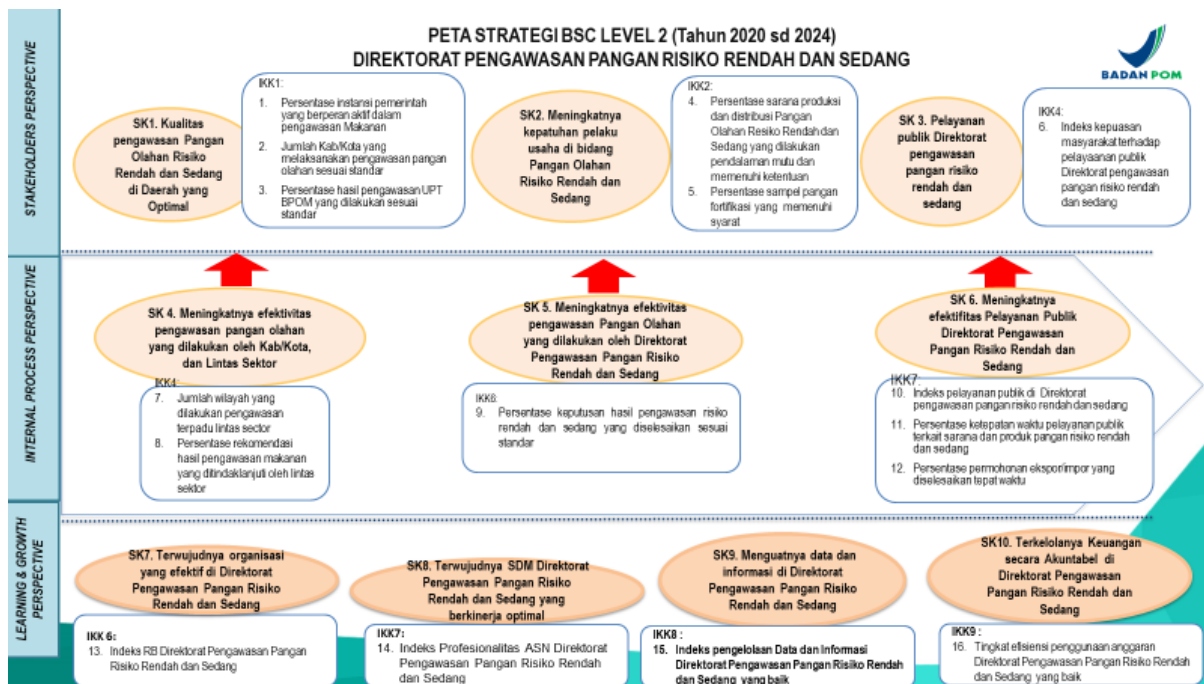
PETA STRATEGI BSC LEVEL 2 (Tahun 2020 sd 2024)
DIREKTORAT PENGAWASAN PANGAN RISIKO RENDAH DAN SEDANG

BADAN POM

STAKEHOLDERS PERSPECTIVE

SK1. Kualitas pengawasan Pangan Olahan Risiko Rendah dan Sedang di Daerah yang Optimal

IKK1:
1. Persentase instansi pemerintah yang berperan aktif dalam pengawasan Makanan
2. Jumlah Kab/Kota yang melaksanakan pengawasan pangan olahan sesuai standar
3. Persentase hasil pengawasan UPT BPOM yang dilakukan sesuai standar

SK2. Meningkatnya kepatuhan pelaku usaha di bidang Pangan Olahan Risiko Rendah dan Sedang

IKK2:
4. Persentase sarana produksi dan distribusi Pangan Olahan Resiko Rendah dan Sedang yang dilakukan pendalaman mutu dan memenuhi ketentuan
5. Persentase sampel pangan fortifikasi yang memenuhi syarat

SK 3. Pelayanan publik Direktorat pengawasan pangan risiko rendah dan sedang

IKK4:
6. Indeks kepuasan masyarakat terhadap pelayanan publik Direktorat pengawasan pangan risiko rendah dan sedang

INTERNAL PROCESS PERSPECTIVE

SK 4. Meningkatnya efektivitas pengawasan pangan olahan yang dilakukan oleh Kab/Kota, dan Lintas Sektor

IKK4:
7. Jumlah wilayah yang dilakukan pengawasan terpadu lintas sector
8. Persentase rekomendasi hasil pengawasan makanan yang ditindaklanjuti oleh lintas sektor

SK 5. Meningkatnya efektivitas pengawasan Pangan Olahan yang dilakukan oleh Direktorat Pengawasan Pangan Risiko Rendah dan Sedang

IKK6:
9. Persentase keputusan hasil pengawasan risiko rendah dan sedang yang diselesaikan sesuai standar

SK 6. Meningkatnya efektifitas Pelayanan Publik Direktorat Pengawasan Pangan Risiko Rendah dan Sedang

IKK7:
10. Indeks pelayanan publik di Direktorat pengawasan pangan risiko rendah dan sedang
11. Persentase ketepatan waktu pelayanan publik terkait sarana dan produk pangan risiko rendah dan sedang
12. Persentase permohonan eksport/impor yang diselesaikan tepat waktu

LEARNING & GROWTH PERSPECTIVE

SK7. Terwujudnya organisasi yang efektif di Direktorat Pengawasan Pangan Risiko Rendah dan Sedang

IKK 6:
13. Indeks RB Direktorat Pengawasan Pangan Risiko Rendah dan Sedang

SK8. Terwujudnya SDM Direktorat Pengawasan Pangan Risiko Rendah dan Sedang yang berkinerja optimal

IKK7:
14. Indeks Profesionalitas ASN Direktorat Pengawasan Pangan Risiko Rendah dan Sedang

SK9. Menguatnya data dan informasi di Direktorat Pengawasan Pangan Risiko Rendah dan Sedang

IKK8 :
15. Indeks pengelolaan Data dan Informasi Direktorat Pengawasan Pangan Risiko Rendah dan Sedang yang baik

SK10. Terkelolanya Keuangan secara Akuntabel di Direktorat Pengawasan Pangan Risiko Rendah dan Sedang

IKK9 :
16. Tingkat efisiensi penggunaan anggaran Direktorat Pengawasan Pangan Risiko Rendah dan Sedang yang baik